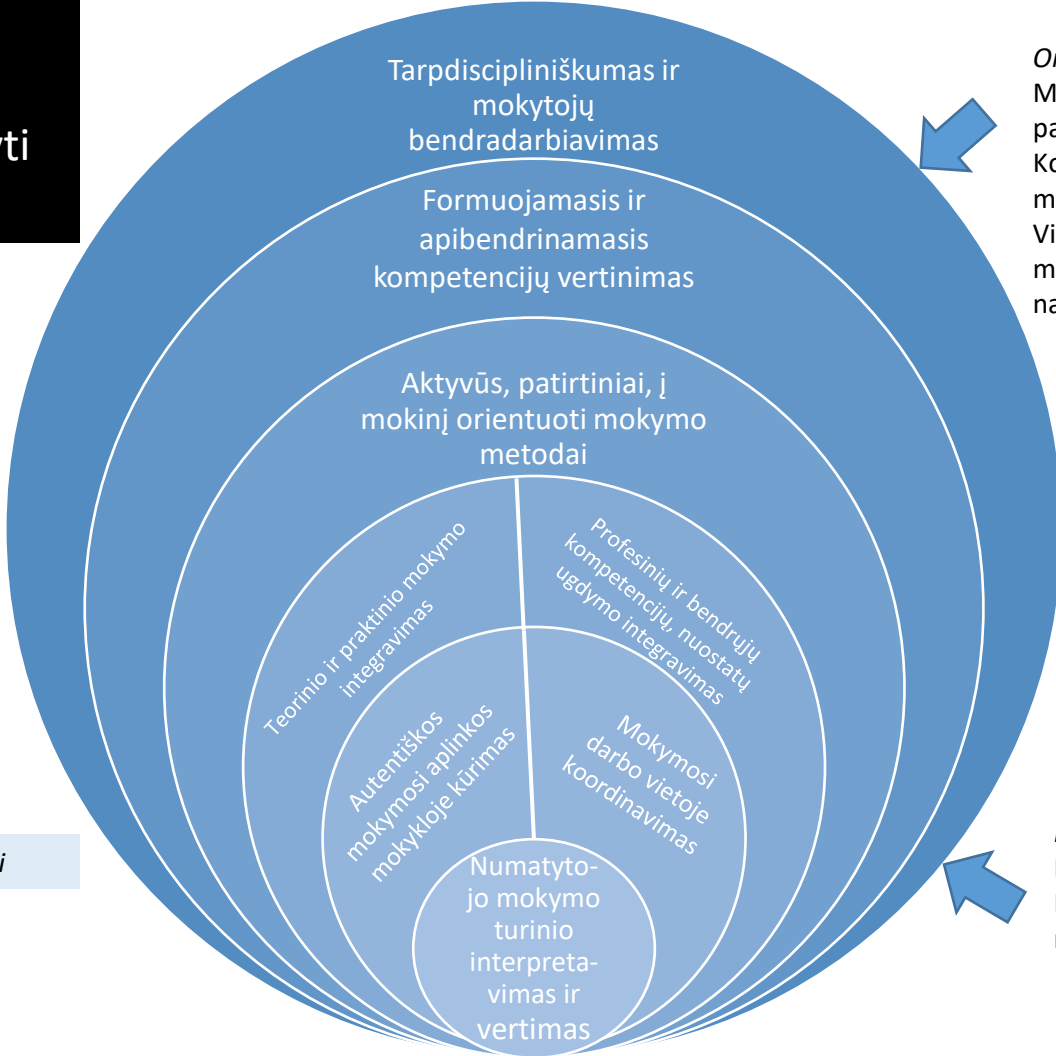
yti

Tarpdiscipliniškumas ir mokytojų bendradarbiavimas

Formuojamasis ir apibendrinamasis kompetencijų vertinimas

Aktyvūs, patirtiniai, į mokinį orientuoti mokymo metodai

Teorinio ir praktinio mokymo integravimas

Profesinių ir bendrųjų kompetencijų, nuostatų ugdymo integravimas

Autentiškos mokymosi aplinkos mokykloje kūrimas

Mokymosi darbo vietoje koordinavimas

Numatyto-jo mokymo turinio interpreta-vimas ir vertimas

i

Or
M
pa
Ko
m
Vi
m
na

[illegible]
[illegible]
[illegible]
u